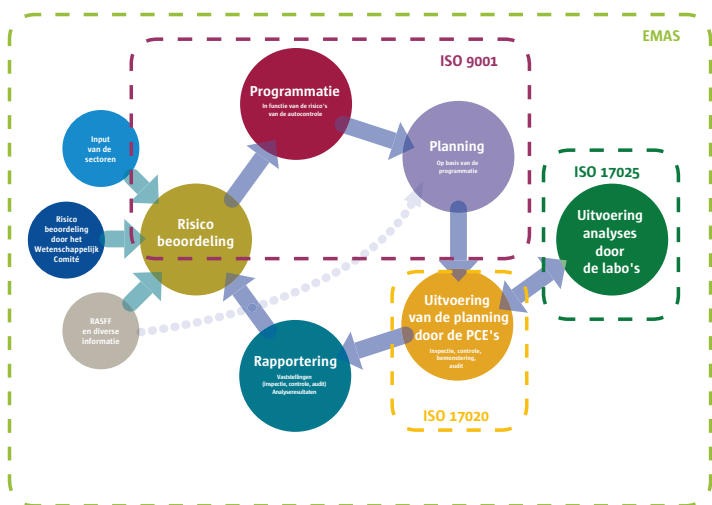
EMAS

ISO 9001

Programmatie
In functie van de risico's van de autocontrole

Planning
Op basis van de programmatie

ISO 17025

Uitvoering analyses door de labo's

Input van de sectoren

Risico beoordeling door het Wetenschappelijk Comité

Risico beoordeling

RASFF en diverse informatie

Uitvoering van de planning door de PCE's
Inspectie, controle, bemonstering, audit

ISO 17020

Rapportering
Vaststellingen (inspectie, controle, audit)
Analyseresultaten